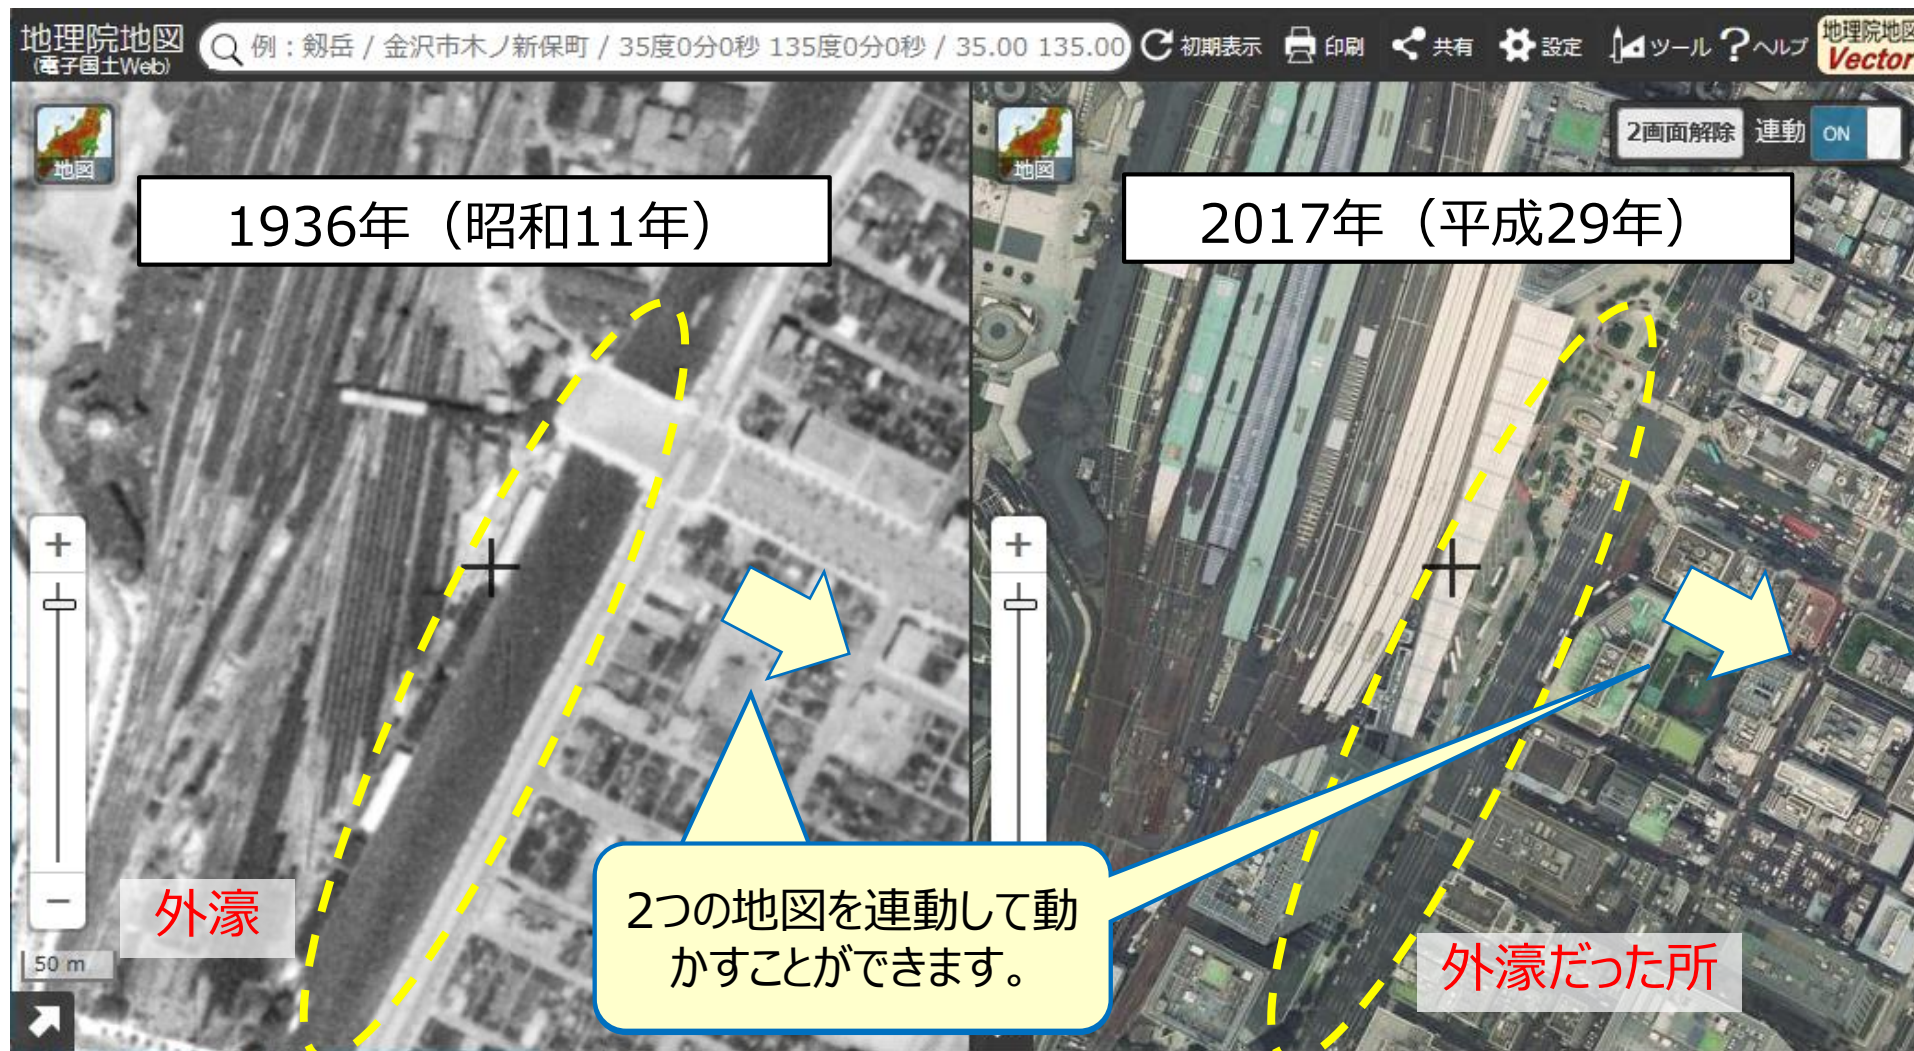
地理院地図
(電子国土Web)

例：剱岳 / 金沢市木ノ新保町 / 35度0分0秒 135度0分0秒 / 35.00 135.00

初期表示 印刷 共有 設定 ツール ヘルプ

地理院地図 Vector

地図

1936年（昭和11年）

地図

2画面解除 連動 ON

2017年（平成29年）

+

−

50 m

外濠

2つの地図を連動して動かすことができます。

+

外濠だった所